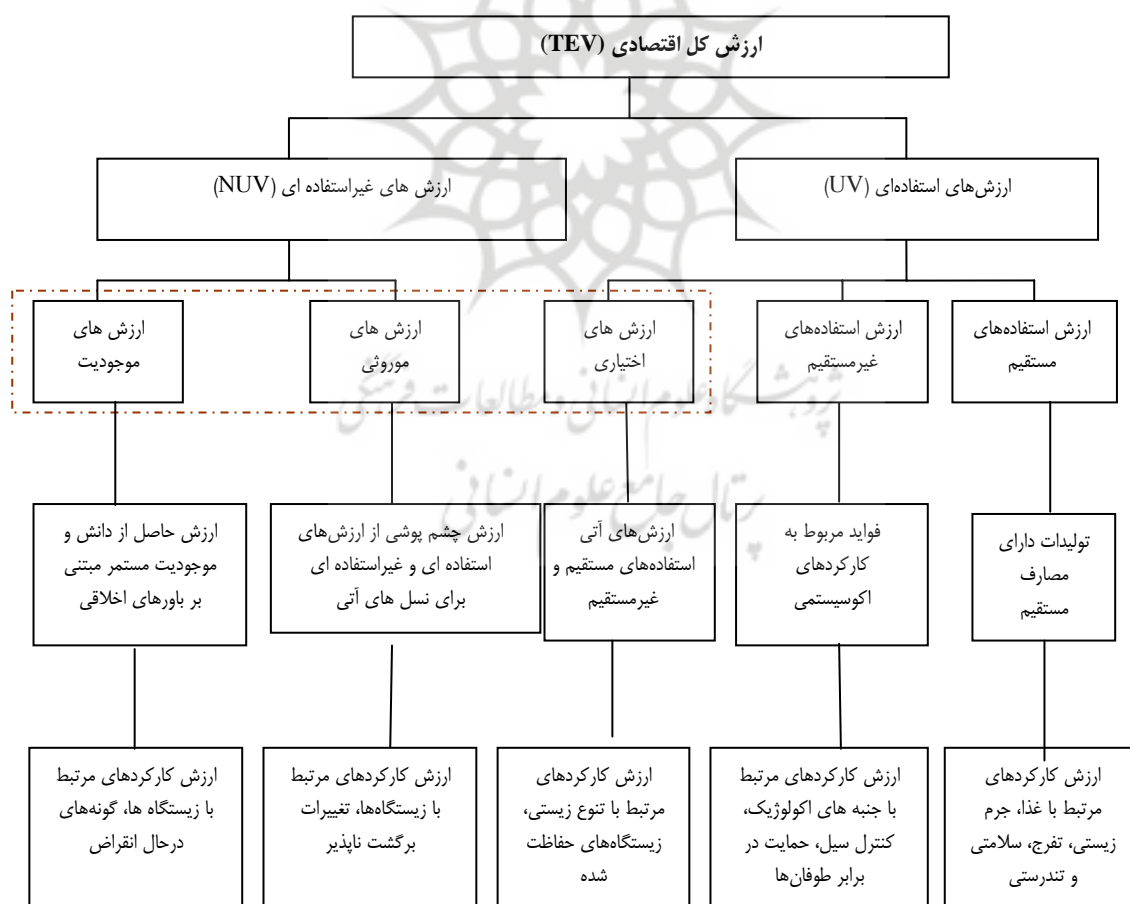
ارزش کل اقتصادی (TEV)

ارزش‌های استفاده‌ای (UV)

ارزش های غیراستفاده ای (NUV)

ارزش استفاده‌های مستقیم

ارزش استفاده‌های غیرمستقیم

ارزش های اختیاری

ارزش های موروثی

ارزش های موجودیت

تولیدات دارای مصارف مستقیم

فواید مربوط به کارکردهای اکوسیستمی

ارزش‌های آتی استفاده‌های مستقیم و غیرمستقیم

ارزش چشم پوشی از ارزش‌های استفاده ای و غیراستفاده ای برای نسل های آتی

ارزش حاصل از دانش و موجودیت مستمر مبتنی بر باورهای اخلاقی

ارزش کارکردهای مرتبط با غذا، جرم زیستی، تفرج، سلامتی و تندرستی

ارزش کارکردهای مرتبط با جنبه های اکولوژیک، کنترل سیل، حمایت در برابر طوفان‌ها

ارزش کارکردهای مرتبط با تنوع زیستی، زیستگاه‌های حفاظت شده

ارزش کارکردهای مرتبط با زیستگاه‌ها، تغییرات برگشت ناپذیر

ارزش کارکردهای مرتبط با زیستگاه ها، گونه‌های درحال انقراض

پژوهشگاه علوم انسانی و مطالعات فرهنگی
پرتال جامع علوم انسانی